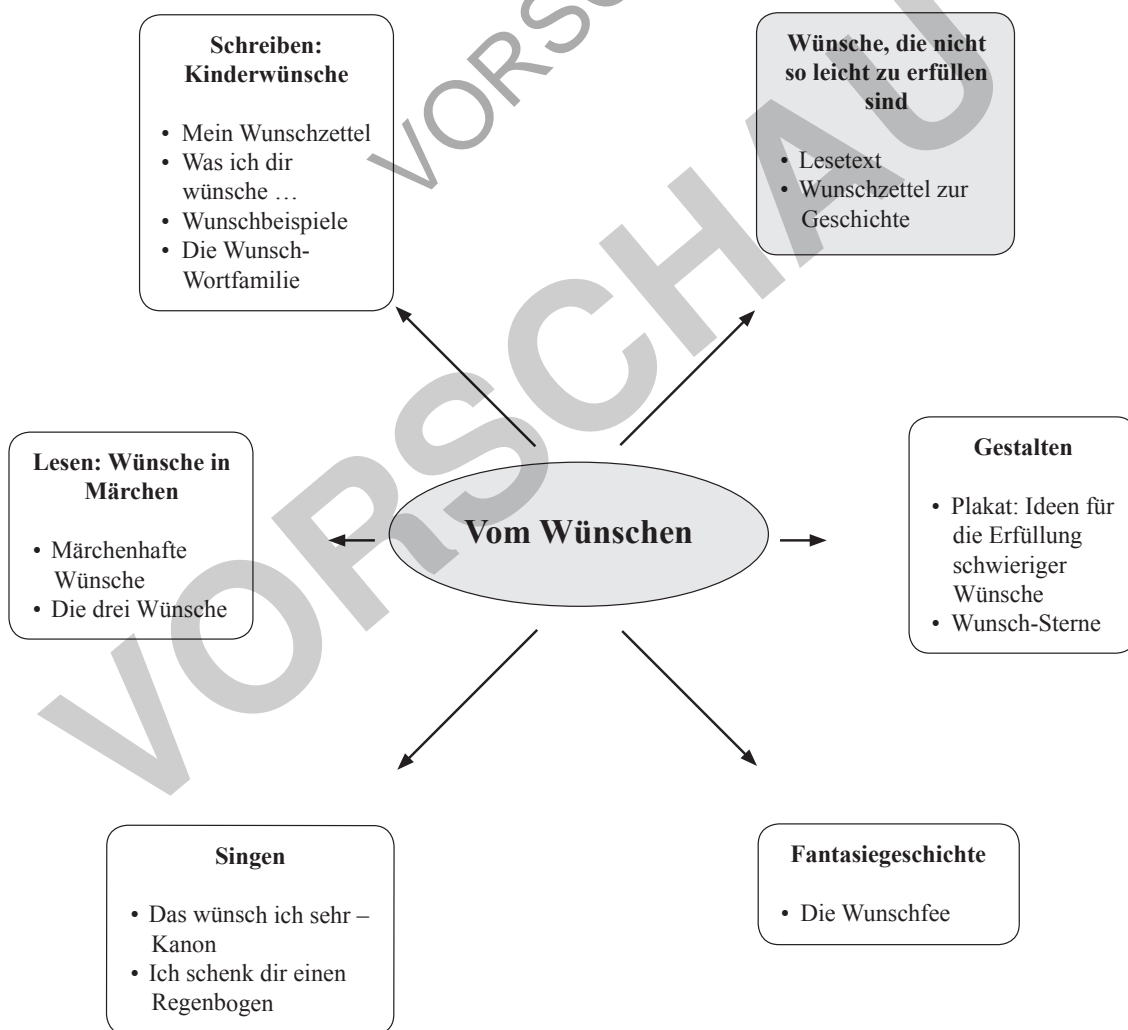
Schreiben: Kinderwünsche

• Mein Wunschzettel
• Was ich dir wünsche …
• Wunschbeispiele
• Die Wunsch-Wortfamilie

Wünsche, die nicht so leicht zu erfüllen sind

• Lesetext
• Wunschzettel zur Geschichte

Lesen: Wünsche in Märchen

• Märchenhafte Wünsche
• Die drei Wünsche

Vom Wünschen

Gestalten

• Plakat: Ideen für die Erfüllung schwieriger Wünsche
• Wunsch-Sterne

Singen

• Das wünsch ich sehr – Kanon
• Ich schenk dir einen Regenbogen

Fantasiegeschichte

• Die Wunschfee

VORSCHAU